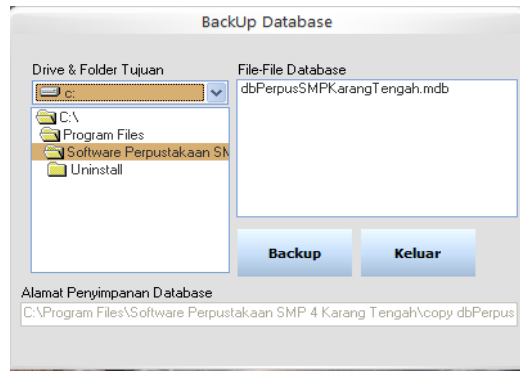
BackUp Database

Drive & Folder Tujuan

c:

C:\

Program Files

Software Perpustakaan SM

Uninstall

File-File Database

dbPerpusSMPKarangTengah.mdb

Backup

Keluar

Alamat Penyimpanan Database

C:\Program Files\Software Perpustakaan SMP 4 Karang Tengah\copy dbPerpus